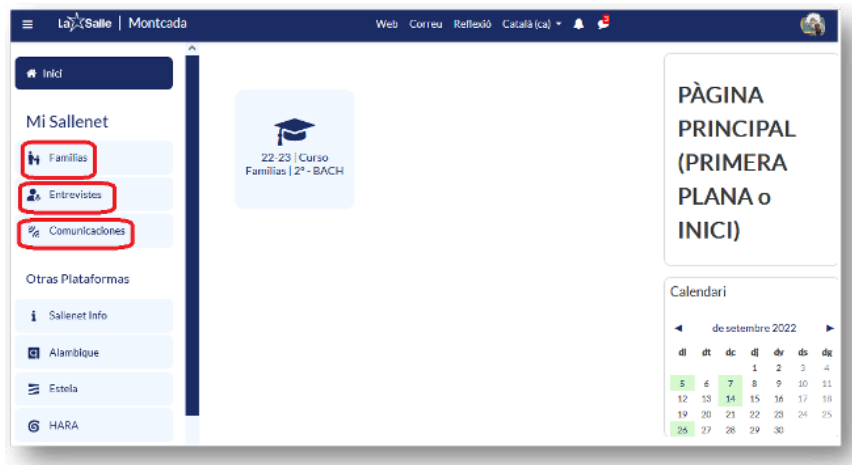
La Salle | Montcada

Web Correu Reflexió Català (ca)

Inici

Mi Sallenet

Familias

Entrevistes

Comunicaciones

Otras Plataformas

Sallenet Info

Alambique

Estela

HARA

22-23 | Curso Familias | 2º - BACH

PÀGINA PRINCIPAL (PRIMERA PLANA o INICI)

Calendari

◄ de setembre 2022 ►

| dl | dt | dc | dj | dv | ds | dg |
|---|---|---|---|---|---|---|
| | | | 1 | 2 | 3 | 4 |
| 5 | 6 | 7 | 8 | 9 | 10 | 11 |
| 12 | 13 | 14 | 15 | 16 | 17 | 18 |
| 19 | 20 | 21 | 22 | 23 | 24 | 25 |
| 26 | 27 | 28 | 29 | 30 | | |